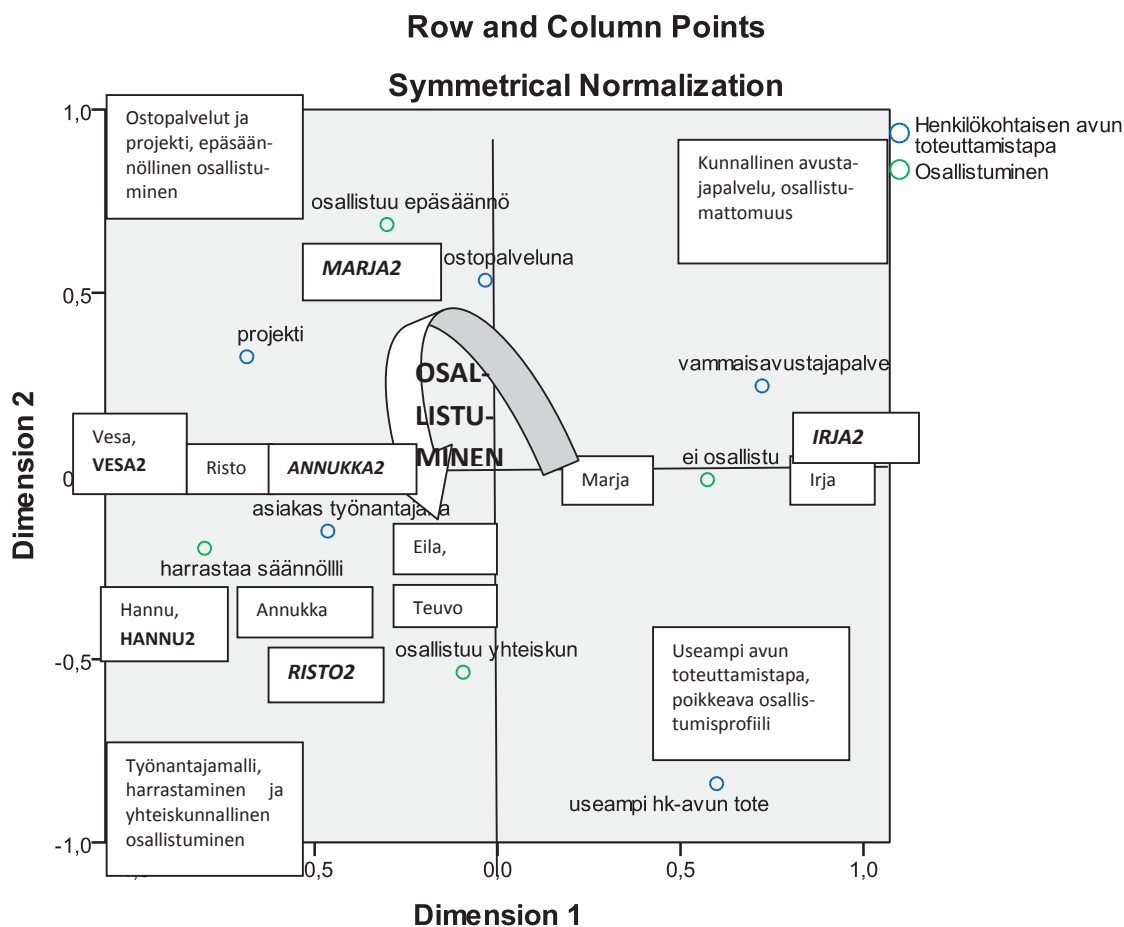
Row and Column Points

Symmetrical Normalization

Henkilökohtaisen avun toteuttamistapa
Osallistuminen

1,0
0,5
0
-0,5
-1,0

Dimension 2

Ostopalvelut ja projekti, epäsäännöllinen osallistuminen

Kunnallinen avustajapalvelu, osallistumattomuus

osallistuu epäsäännö

MARJA2

ostopalveluna

projekti

OSALLISTUMINEN

vammaisavustajapalve

Vesa, VESA2

Risto

ANNUKKA2

IRJA2

Marja

ei osallistu

Irja

asiakas työnantajana

Eila,

harrastaa säännölli

Hannu, HANNU2

Annukka

Teuvo

osallistuu yhteiskun

Useampi avun toteuttamistapa, poikkeava osallistumisprofiili

RISTO2

Työnantajamalli, harrastaminen ja yhteiskunnallinen osallistuminen

useampi hk-avun tote

-0,5
0,0
0,5
1,0

Dimension 1